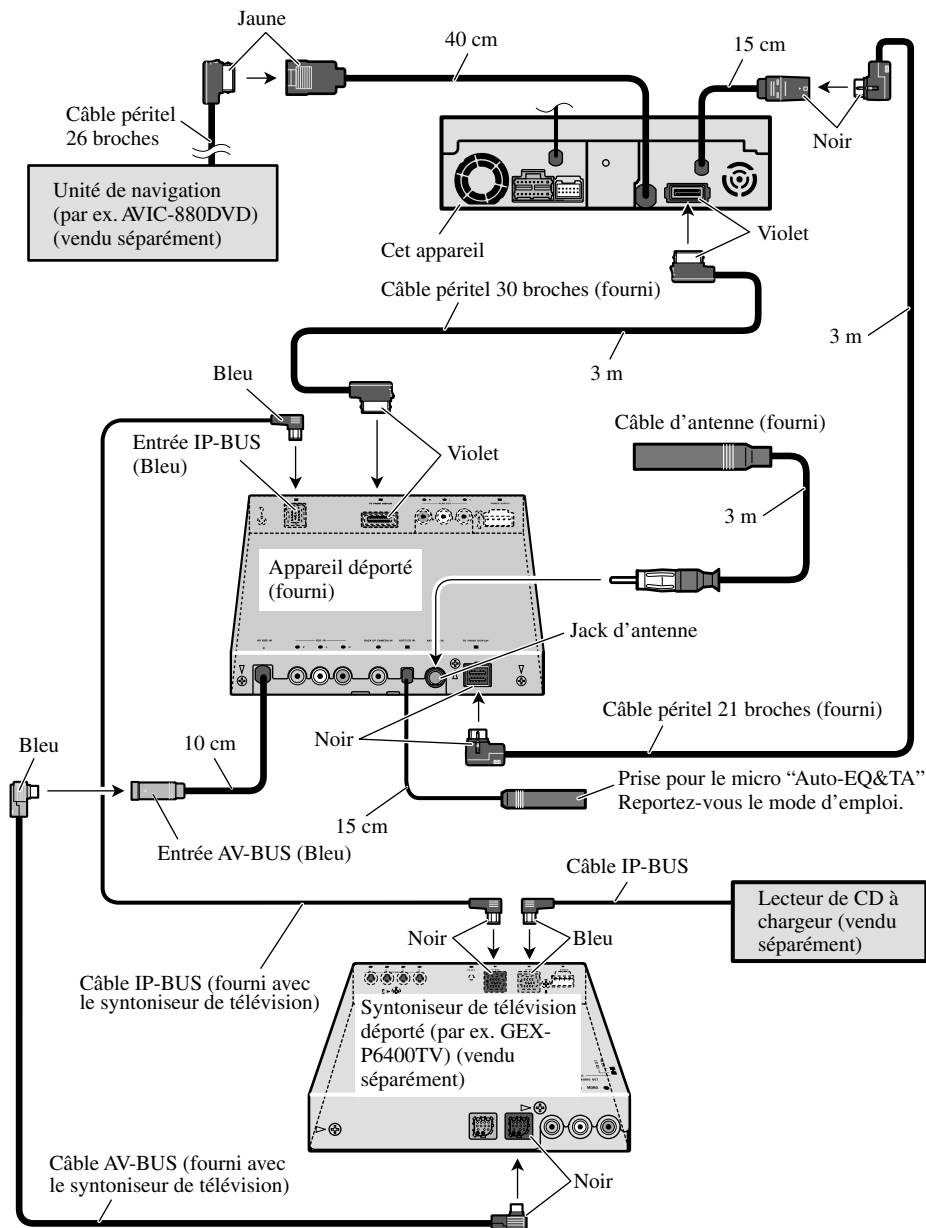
Jaune

40 cm

15 cm

Câble péritel 26 broches

Noir

Unité de navigation (par ex. AVIC-880DVD) (vendu séparément)

Cet appareil

Violet

Câble péritel 30 broches (fourni)

3 m

3 m

Bleu

Entrée IP-BUS (Bleu)

Violet

Câble d'antenne (fourni)

3 m

Appareil déporté (fourni)

Jack d'antenne

Câble péritel 21 broches (fourni)

Bleu

10 cm

Noir

Prise pour le micro "Auto-EQ&TA" Reportez-vous le mode d'emploi.

15 cm

Entrée AV-BUS (Bleu)

Câble IP-BUS

Lecteur de CD à chargeur (vendu séparément)

Noir

Bleu

Câble IP-BUS (fourni avec le syntoniseur de télévision)

Syntoniseur de télévision déporté (par ex. GEX-P6400TV) (vendu séparément)

Câble AV-BUS (fourni avec le syntoniseur de télévision)

Noir